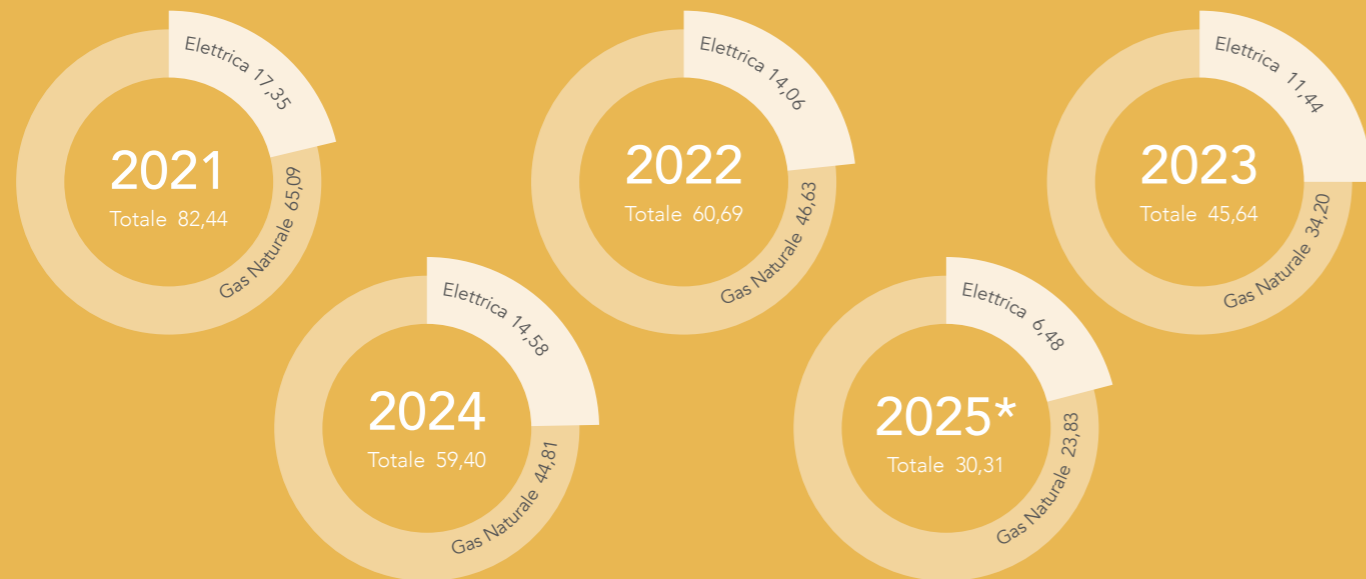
Elettrica 17,35
2021
Totale 82,44
Gas Naturale 65,09

Elettrica 14,06
2022
Totale 60,69
Gas Naturale 46,63

Elettrica 11,44
2023
Totale 45,64
Gas Naturale 34,20

Elettrica 14,58
2024
Totale 59,40
Gas Naturale 44,81

Elettrica 6,48
2025*
Totale 30,31
Gas Naturale 23,83